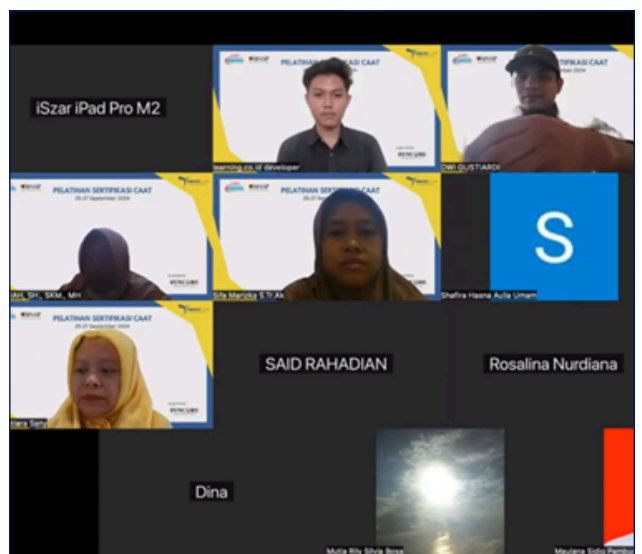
iSzar iPad Pro M2

PELATIHAN SERTIFIKASI CAAT
learning.co.id developer

PELATIHAN SERTIFIKASI CAAT
DWI GUSTIARDI

PELATIHAN SERTIFIKASI CAAT
25-27 September 2024
IAH, SH., SKM., MH

PELATIHAN SERTIFIKASI CAAT
25-27 September 2024
Sifa Marizka S.Tr.Ak

S
Shafira Hasna Aulia Umam

PELATIHAN SERTIFIKASI CAAT
25-27 September 2024
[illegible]tiara Sany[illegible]

SAID RAHADIAN

Rosalina Nurdiana

Dina

Mutia Rily Silvia Bosa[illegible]

Maulana Sidiq Pamb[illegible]